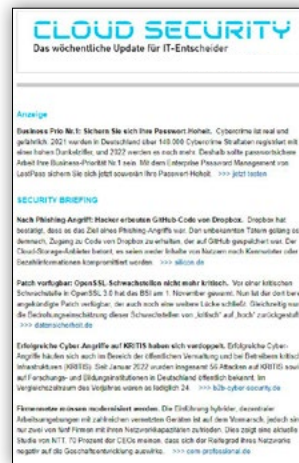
CLOUD SECURITY
Das wöchentliche Update für IT-Entscheider

Anzeige

Business Prio Nr. 1: Sichern Sie sich Ihre Passwort-Hoheit. Cybercrime ist real und gefährlich. 2021 wurden in Deutschland über 140.000 Cybercrime Straftaten registriert mit einer hohen Dunkelziffer, und 2022 werden es noch mehr. Deshalb sollte passwortsichere Arbeit Ihre Business-Priorität Nr.1 sein. Mit dem Enterprise Password Management von LastPass sichern Sie sich jetzt souverän Ihre Passwort-Hoheit. >>> jetzt testen

SECURITY BRIEFING

Nach Phishing-Angriff: Hacker erbeuten GitHub-Code von Dropbox. Dropbox hat bestätigt, dass es das Ziel eines Phishing-Angriffs war. Den unbekannten Tätern gelang es demnach, Zugang zu Code von Dropbox zu erhalten, der auf GitHub gespeichert war. Der Cloud-Storage-Anbieter betont, es seien weder Inhalte von Nutzern noch Kennwörter oder Bezahlinformationen kompromittiert worden. >>> silicon.de

Patch verfügbar: OpenSSL-Schwachstellen nicht mehr kritisch. Vor einer kritischen Schwachstelle in OpenSSL 3.0 hat das BSI am 1. November gewarnt. Nun ist der bereits angekündigte Patch verfügbar, der auch noch eine weitere Lücke schließt. Gleichzeitig wurde die Bedrohungseinschätzung dieser Schwachstellen von „kritisch" auf „hoch" zurückgestuft. >>> datensicherheit.de

Erfolgreiche Cyber-Angriffe auf KRITIS haben sich verdoppelt. Erfolgreiche Cyber-Angriffe häufen sich auch im Bereich der öffentlichen Verwaltung und bei Betreibern kritischer Infrastrukturen (KRITIS). Seit Januar 2022 wurden insgesamt 56 Attacken auf KRITIS sowie auf Forschungs- und Bildungsinstitutionen in Deutschland öffentlich bekannt. Im Vergleichszeitraum des Vorjahres waren es lediglich 24. >>> b2b-cyber-security.de

Firmennetze müssen modernisiert werden. Die Einführung hybrider, dezentraler Arbeitsumgebungen mit zahlreichen vernetzten Geräten ist auf dem Vormarsch, jedoch sind nur zwei von fünf Firmen mit ihren Netzwerkkapazitäten zufrieden. Dies zeigt eine aktuelle Studie von NTT. 70 Prozent der CEOs meinen, dass sich der Reifegrad ihres Netzwerks negativ auf die Geschäftsentwicklung auswirke. >>> com-professional.de